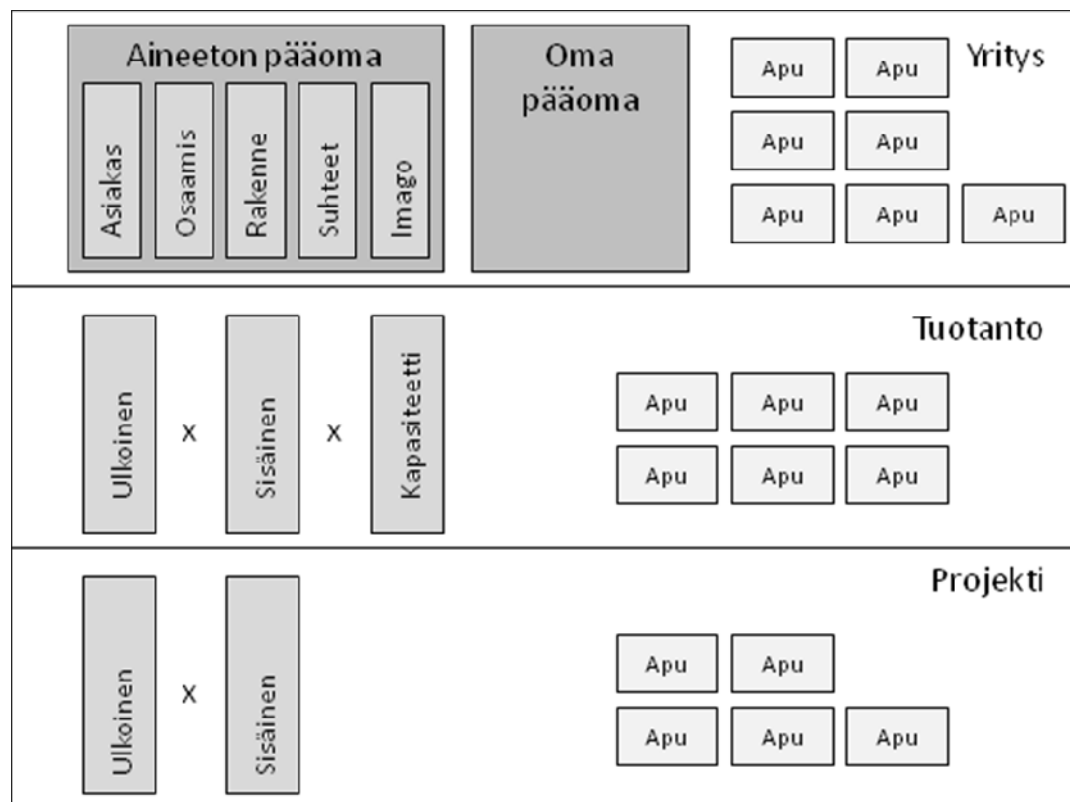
Aineeton pääoma

Asiakas

Osaamis

Rakenne

Suhteet

Imago

Oma pääoma

Apu Apu

Apu Apu

Apu Apu Apu

Yritys

Tuotanto

Ulkoinen x Sisäinen x Kapasiteetti

Apu Apu Apu

Apu Apu Apu

Projekti

Ulkoinen x Sisäinen

Apu Apu

Apu Apu Apu